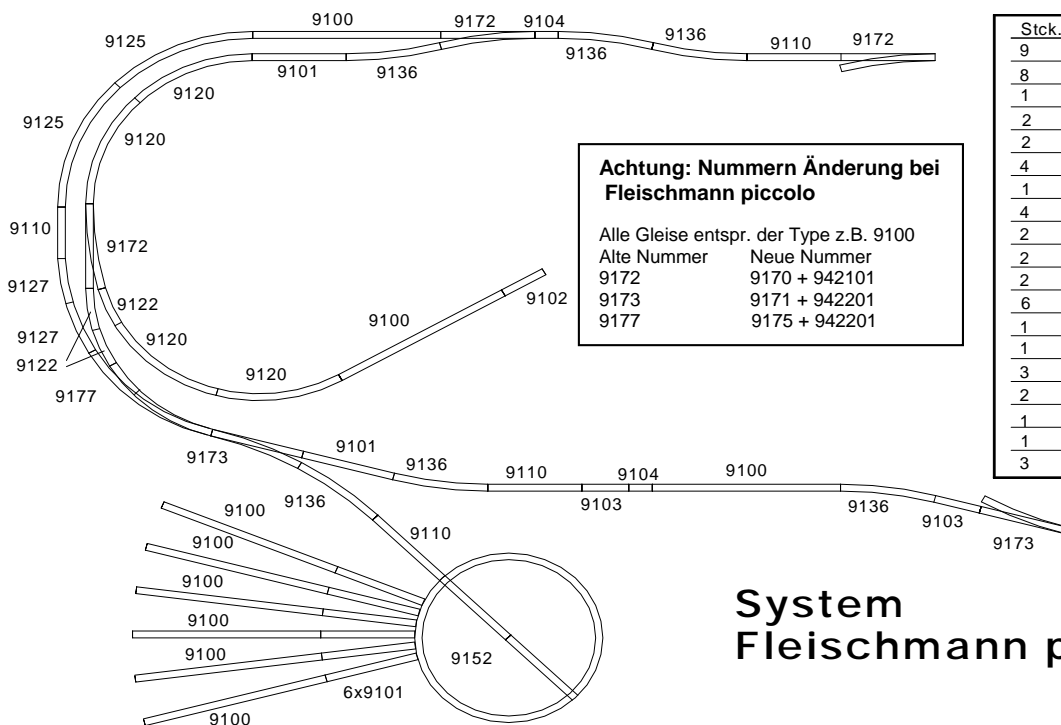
9100
9172
9104
9125
9136
9136
9110
9172
9101
9136
9120
9125
9120
Achtung: Nummern Änderung bei Fleischmann piccolo

Alle Gleise entspr. der Type z.B. 9100

| Alte Nummer | Neue Nummer |
|---|---|
| 9172 | 9170 + 942101 |
| 9173 | 9171 + 942201 |
| 9177 | 9175 + 942201 |

9110
9172
9127
9122
9102
9100
9127
9120
9122
9120
9177
9173
9101
9136
9110
9104
9100
9103
9100
9136
9136
9103
9110
9173
9100
9100
9100
9100
9152
6x9101
9100

System
Fleischmann p

| Stck. |
|---|
| 9 |
| 8 |
| 1 |
| 2 |
| 2 |
| 4 |
| 1 |
| 4 |
| 2 |
| 2 |
| 2 |
| 6 |
| 1 |
| 1 |
| 3 |
| 2 |
| 1 |
| 1 |
| 3 |